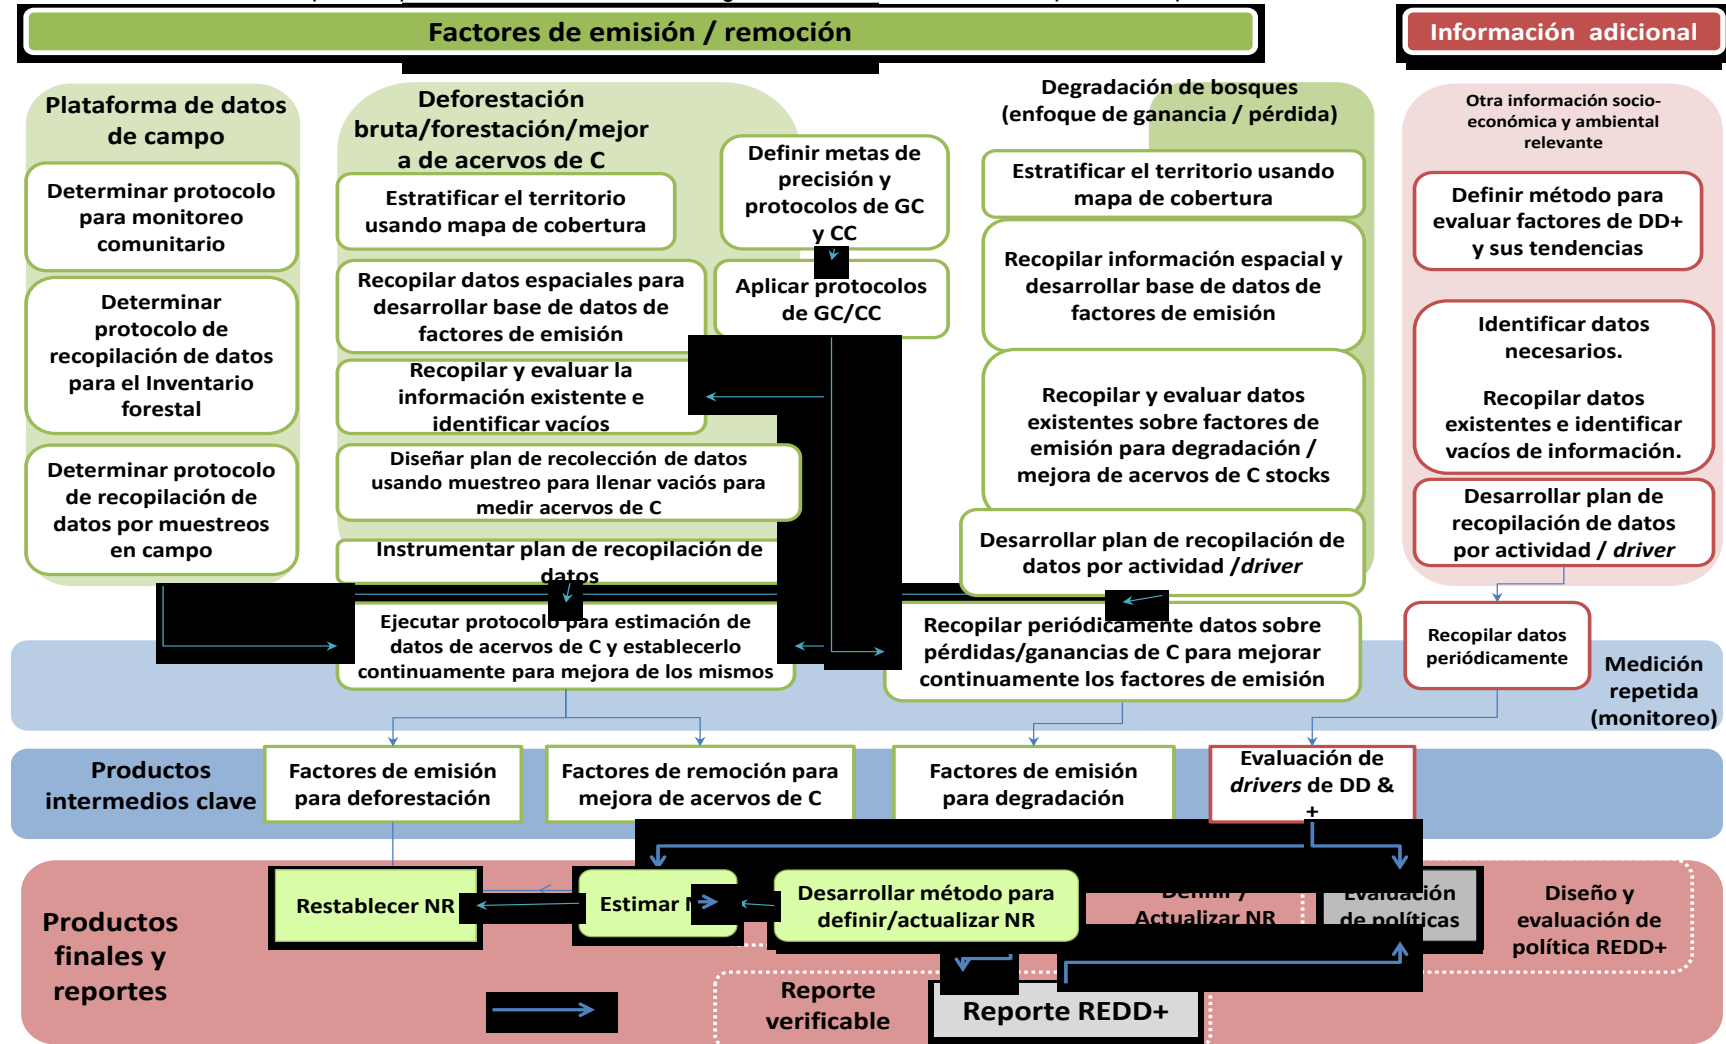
Factores de emisión / remoción

Información adicional

Plataforma de datos de campo

Determinar protocolo para monitoreo comunitario

Determinar protocolo de recopilación de datos para el Inventario forestal

Determinar protocolo de recopilación de datos por muestreos en campo

Deforestación bruta/forestación/mejor a de acervos de C

Estratificar el territorio usando mapa de cobertura

Recopilar datos espaciales para desarrollar base de datos de factores de emisión

Recopilar y evaluar la información existente e identificar vacíos

Diseñar plan de recolección de datos usando muestreo para llenar vacíos para medir acervos de C

Instrumentar plan de recopilación de datos

Ejecutar protocolo para estimación de datos de acervos de C y establecerlo continuamente para mejora de los mismos

Definir metas de precisión y protocolos de GC y CC

Aplicar protocolos de GC/CC

Degradación de bosques (enfoque de ganancia / pérdida)

Estratificar el territorio usando mapa de cobertura

Recopilar información espacial y desarrollar base de datos de factores de emisión

Recopilar y evaluar datos existentes sobre factores de emisión para degradación / mejora de acervos de C stocks

Desarrollar plan de recopilación de datos por actividad /driver

Recopilar periódicamente datos sobre pérdidas/ganancias de C para mejorar continuamente los factores de emisión

Otra información socio-económica y ambiental relevante

Definir método para evaluar factores de DD+ y sus tendencias

Identificar datos necesarios.

Recopilar datos existentes e identificar vacíos de información.

Desarrollar plan de recopilación de datos por actividad / driver

Recopilar datos periódicamente

Medición repetida (monitoreo)

Productos intermedios clave

Factores de emisión para deforestación

Factores de remoción para mejora de acervos de C

Factores de emisión para degradación

Evaluación de drivers de DD & +

Productos finales y reportes

Restablecer NR

Estimar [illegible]

Desarrollar método para definir/actualizar NR

Definir / Actualizar NR

Evaluación de políticas

Diseño y evaluación de política REDD+

Reporte verificable

Reporte REDD+